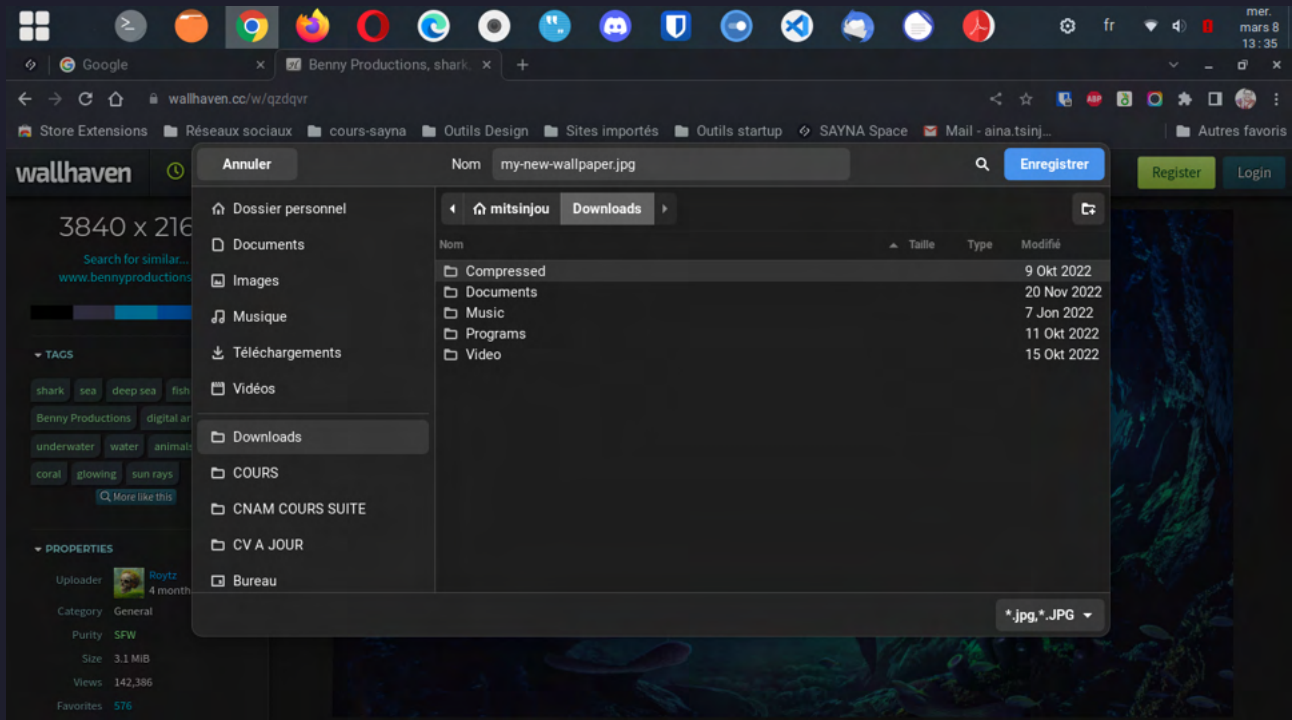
fr mer. mars 8 13:35

Google
Benny Productions, shark,

wallhaven.cc/w/qzdqvr

Store Extensions
Réseaux sociaux
cours-sayna
Outils Design
Sites importés
Outils startup
SAYNA Space
Mail - aina.tsinj...
Autres favoris

wallhaven
Register
Login

3840 x 216
Search for similar...
www.bennyproductions

TAGS
shark
sea
deep sea
fish
Benny Productions
digital ar
underwater
water
animals
coral
glowing
sun rays
More like this

PROPERTIES
Uploader
Roytz
4 month
Category
General
Purity
SFW
Size
3.1 MiB
Views
142,386
Favorites
576

Annuler
Nom
my-new-wallpaper.jpg
Enregistrer

Dossier personnel
Documents
Images
Musique
Téléchargements
Vidéos
Downloads
COURS
CNAM COURS SUITE
CV A JOUR
Bureau

mitsinjou
Downloads

| Nom | Taille | Type | Modifié |
|---|---|---|---|
| Compressed | | | 9 Okt 2022 |
| Documents | | | 20 Nov 2022 |
| Music | | | 7 Jon 2022 |
| Programs | | | 11 Okt 2022 |
| Video | | | 15 Okt 2022 |

*.jpg,*.JPG